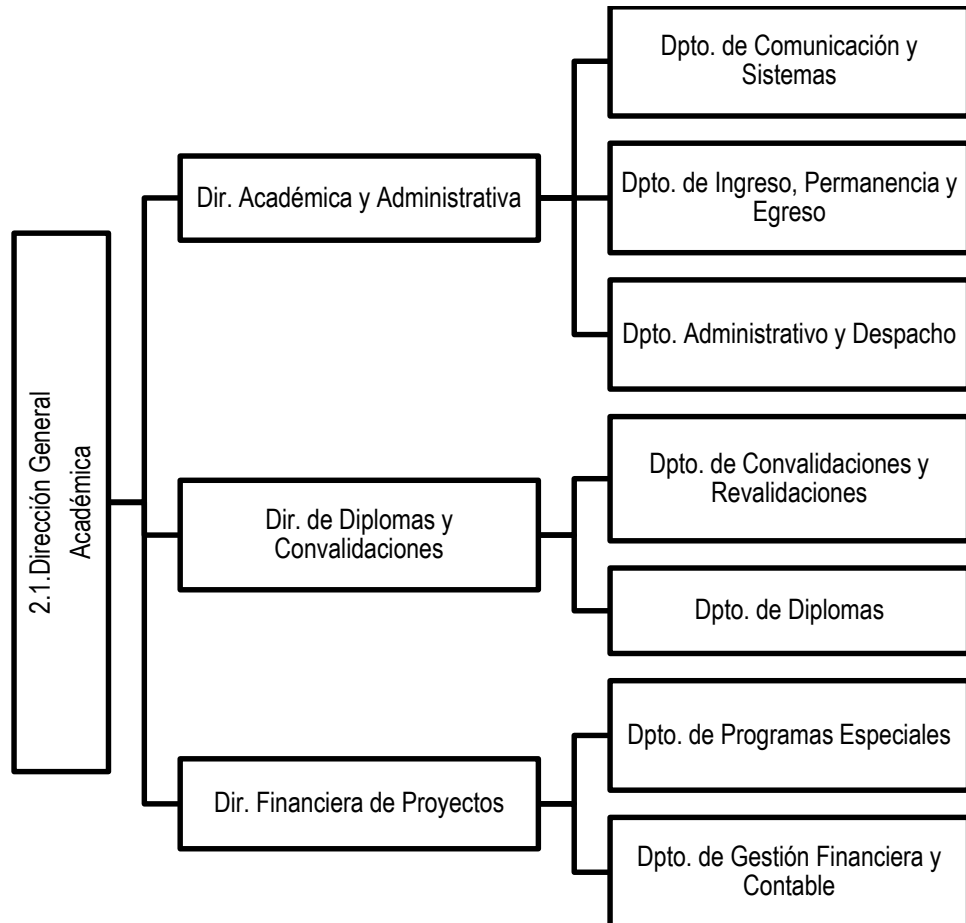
2.1.Dirección General Académica

Dir. Académica y Administrativa

Dpto. de Comunicación y Sistemas

Dpto. de Ingreso, Permanencia y Egreso

Dpto. Administrativo y Despacho

Dir. de Diplomas y Convalidaciones

Dpto. de Convalidaciones y Revalidaciones

Dpto. de Diplomas

Dir. Financiera de Proyectos

Dpto. de Programas Especiales

Dpto. de Gestión Financiera y Contable